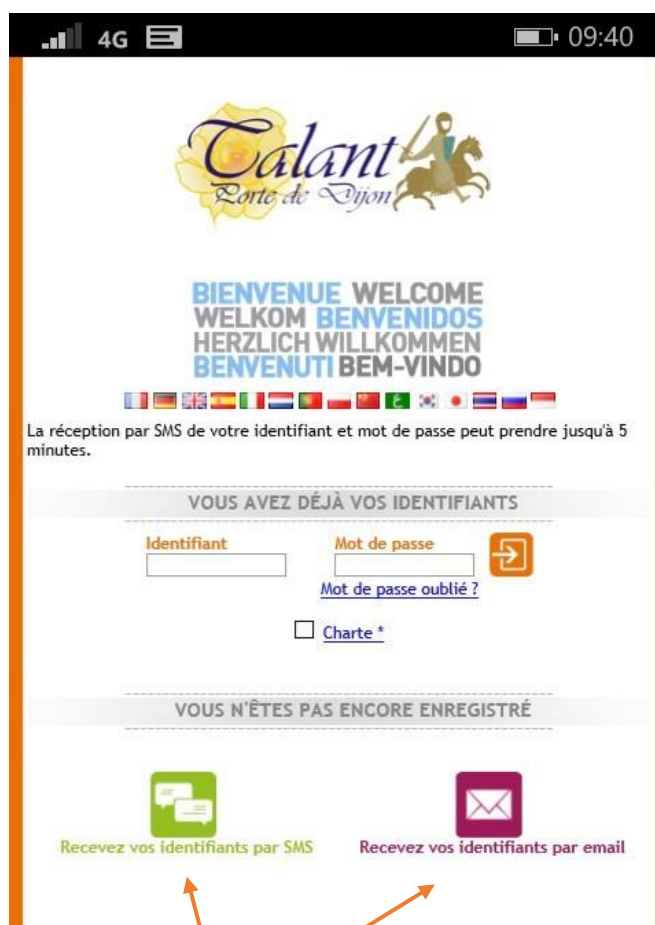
4G 09:40

Talant
Porte de Dijon

BIENVENUE WELCOME
WELKOM BENVENIDOS
HERZLICH WILLKOMMEN
BENVENUTI BEM-VINDO

La réception par SMS de votre identifiant et mot de passe peut prendre jusqu'à 5 minutes.

VOUS AVEZ DÉJÀ VOS IDENTIFIANTS

Identifiant
Mot de passe
Mot de passe oublié ?

Charte *

VOUS N'ÊTES PAS ENCORE ENREGISTRÉ

Recevez vos identifiants par SMS
Recevez vos identifiants par email